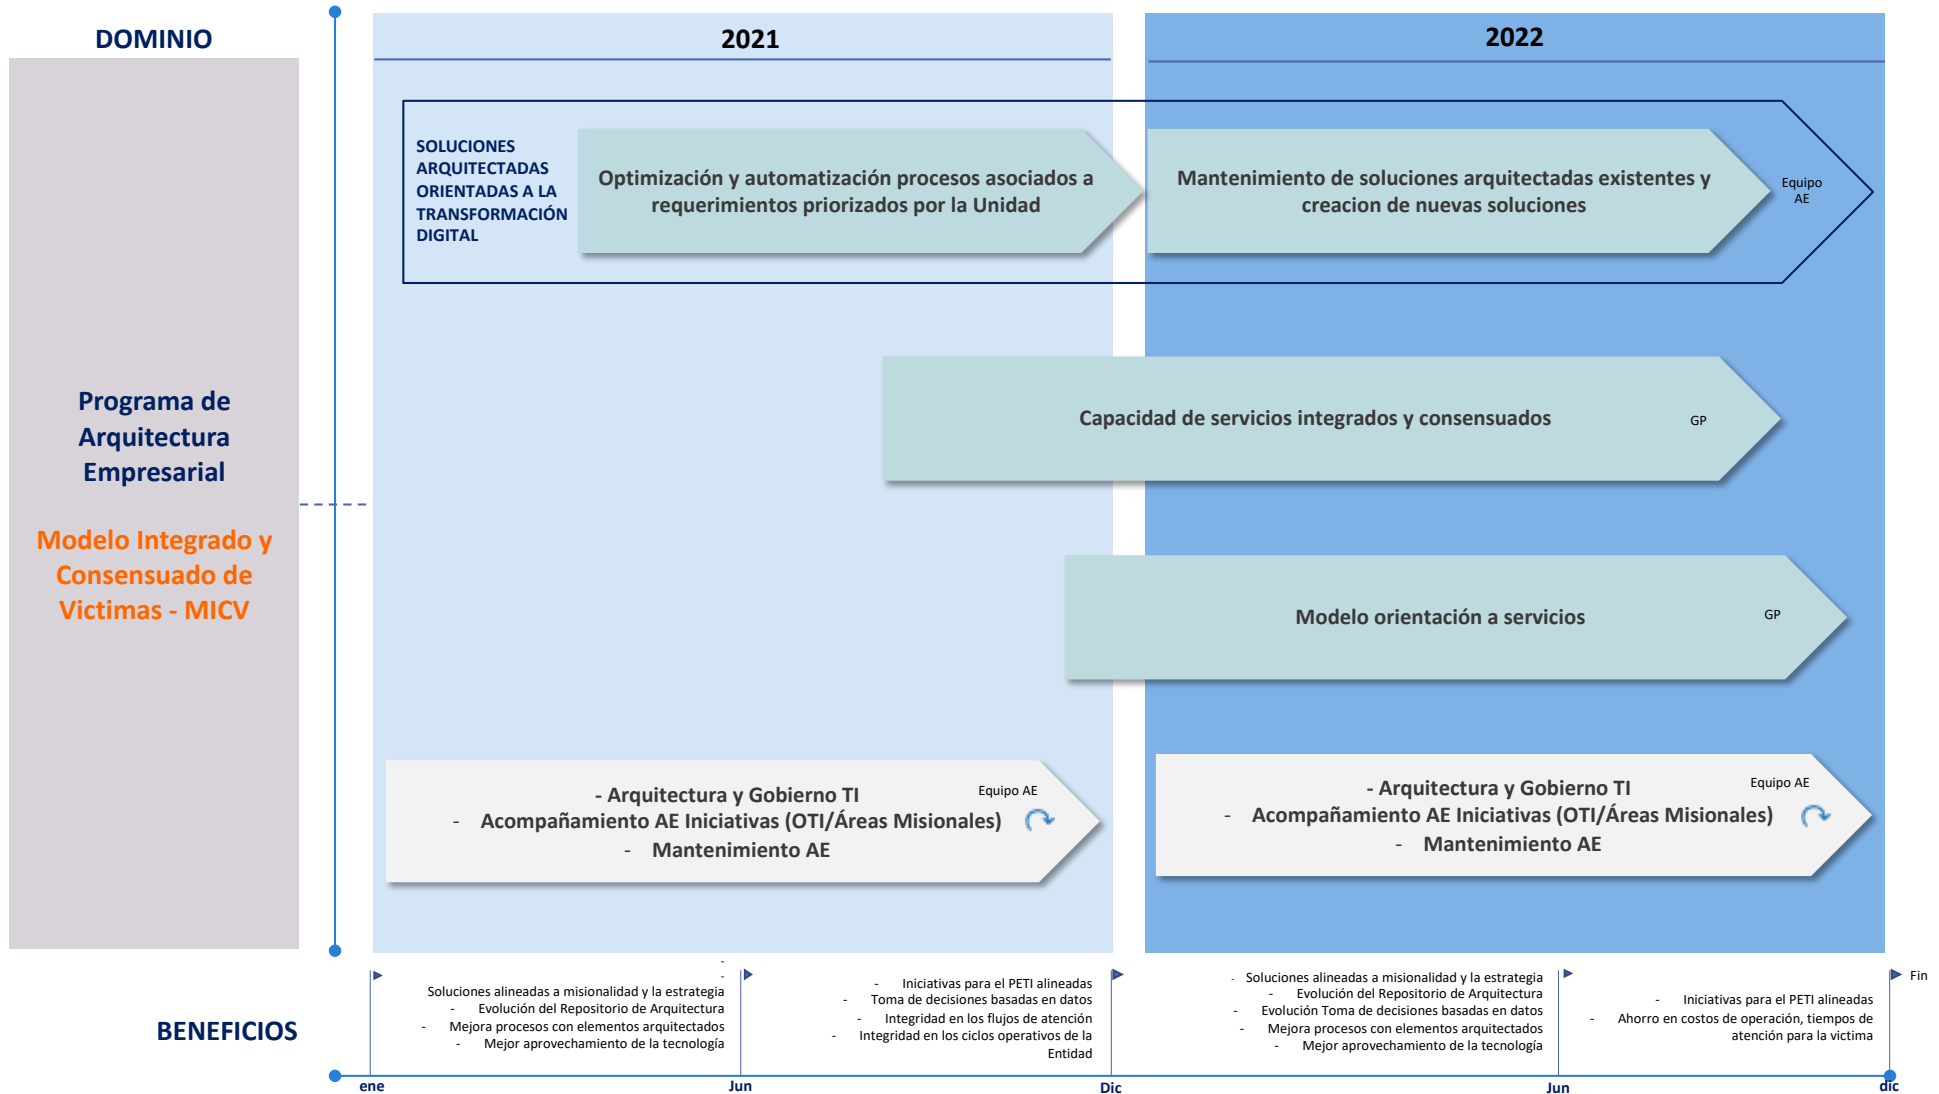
DOMINIO

2021

2022

SOLUCIONES ARQUITECTADAS ORIENTADAS A LA TRANSFORMACIÓN DIGITAL

Optimización y automatización procesos asociados a requerimientos priorizados por la Unidad

Mantenimiento de soluciones arquitectadas existentes y creacion de nuevas soluciones

Equipo AE

Programa de Arquitectura Empresarial

Modelo Integrado y Consensuado de Victimas - MICV

Capacidad de servicios integrados y consensuados

GP

Modelo orientación a servicios

GP

- Arquitectura y Gobierno TI
- Acompañamiento AE Iniciativas (OTI/Áreas Misionales)
- Mantenimiento AE

Equipo AE

- Arquitectura y Gobierno TI
- Acompañamiento AE Iniciativas (OTI/Áreas Misionales)
- Mantenimiento AE

Equipo AE

BENEFICIOS

-
-
Soluciones alineadas a misionalidad y la estrategia
- Evolución del Repositorio de Arquitectura
- Mejora procesos con elementos arquitectados
- Mejor aprovechamiento de la tecnología

- Iniciativas para el PETI alineadas
- Toma de decisiones basadas en datos
- Integridad en los flujos de atención
- Integridad en los ciclos operativos de la Entidad

- Soluciones alineadas a misionalidad y la estrategia
- Evolución del Repositorio de Arquitectura
- Evolución Toma de decisiones basadas en datos
- Mejora procesos con elementos arquitectados
- Mejor aprovechamiento de la tecnología

Fin

- Iniciativas para el PETI alineadas
- Ahorro en costos de operación, tiempos de atención para la victima

ene
Jun
Dic
Jun
dic